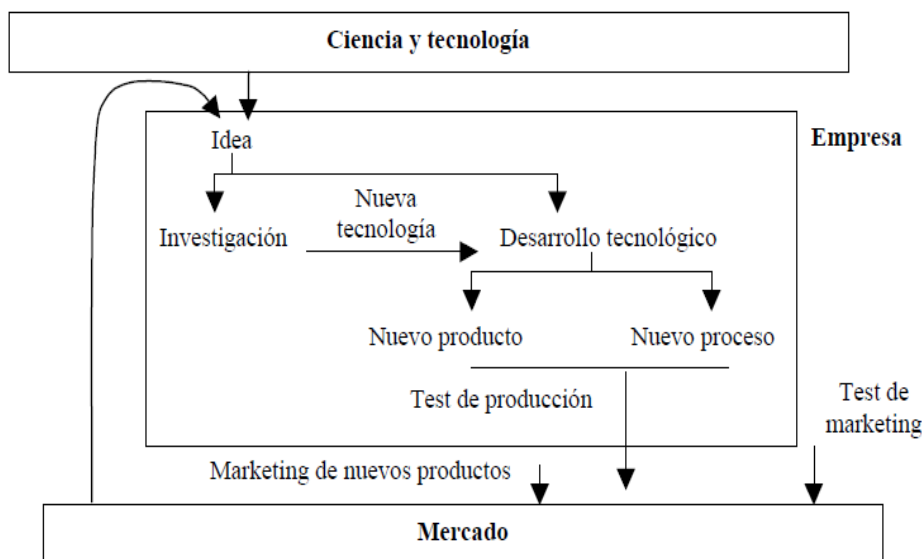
Ciencia y tecnología

Idea

Empresa

Investigación

Nueva tecnología

Desarrollo tecnológico

Nuevo producto

Nuevo proceso

Test de producción

Test de marketing

Marketing de nuevos productos

Mercado